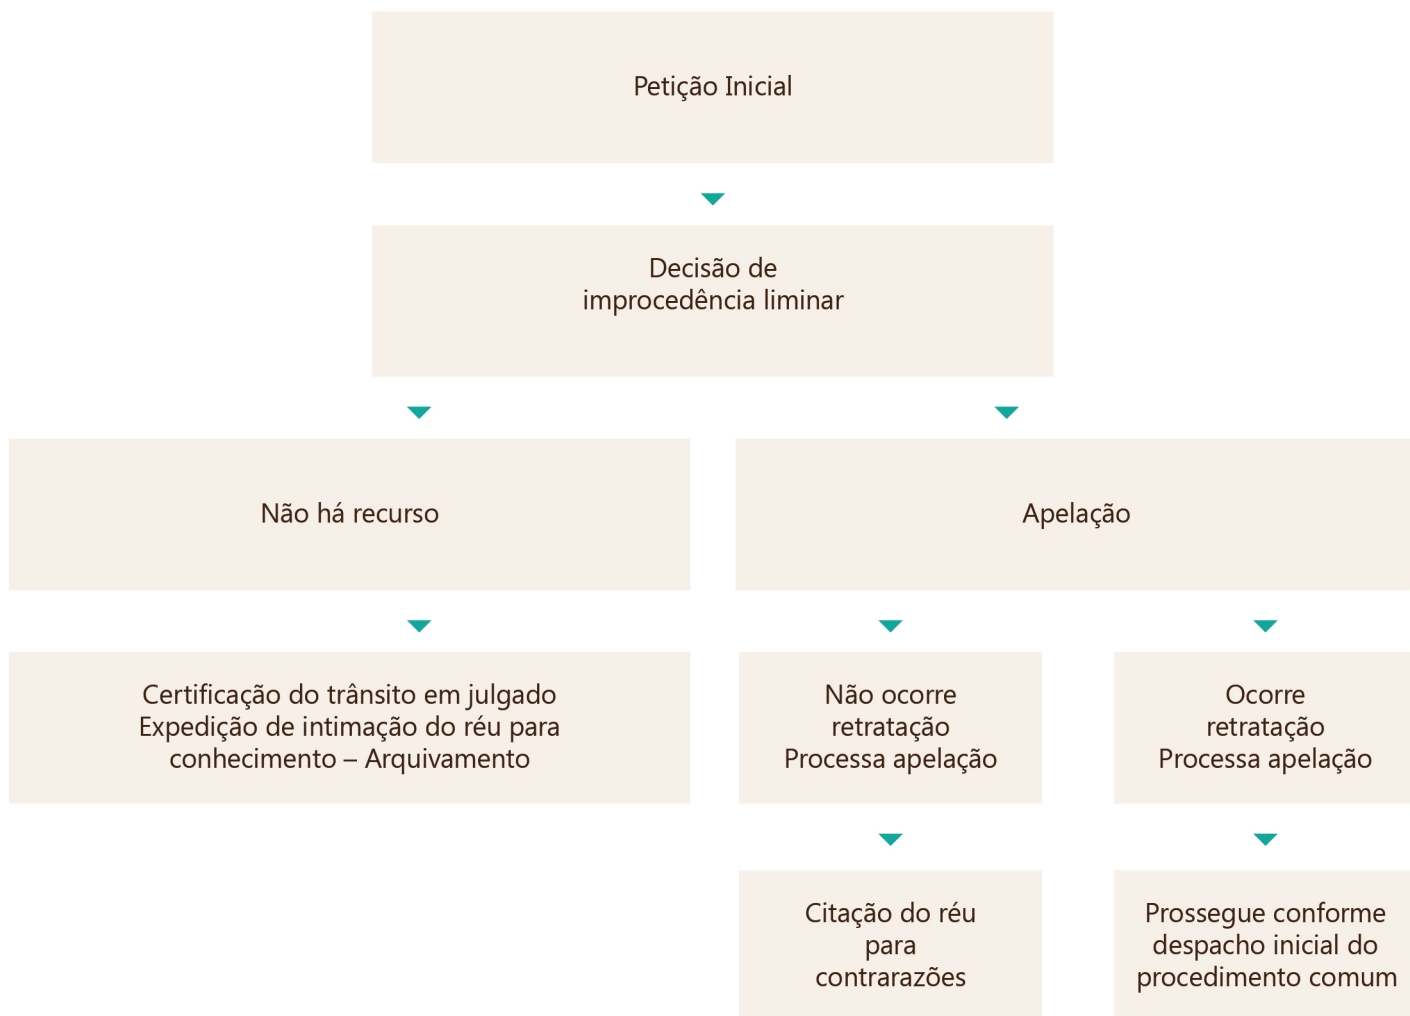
Petição Inicial

Decisão de improcedência liminar

Não há recurso

Apelação

Certificação do trânsito em julgado
Expedição de intimação do réu para conhecimento – Arquivamento

Não ocorre retratação
Processa apelação

Ocorre retratação
Processa apelação

Citação do réu para contrarazões

Prossegue conforme despacho inicial do procedimento comum